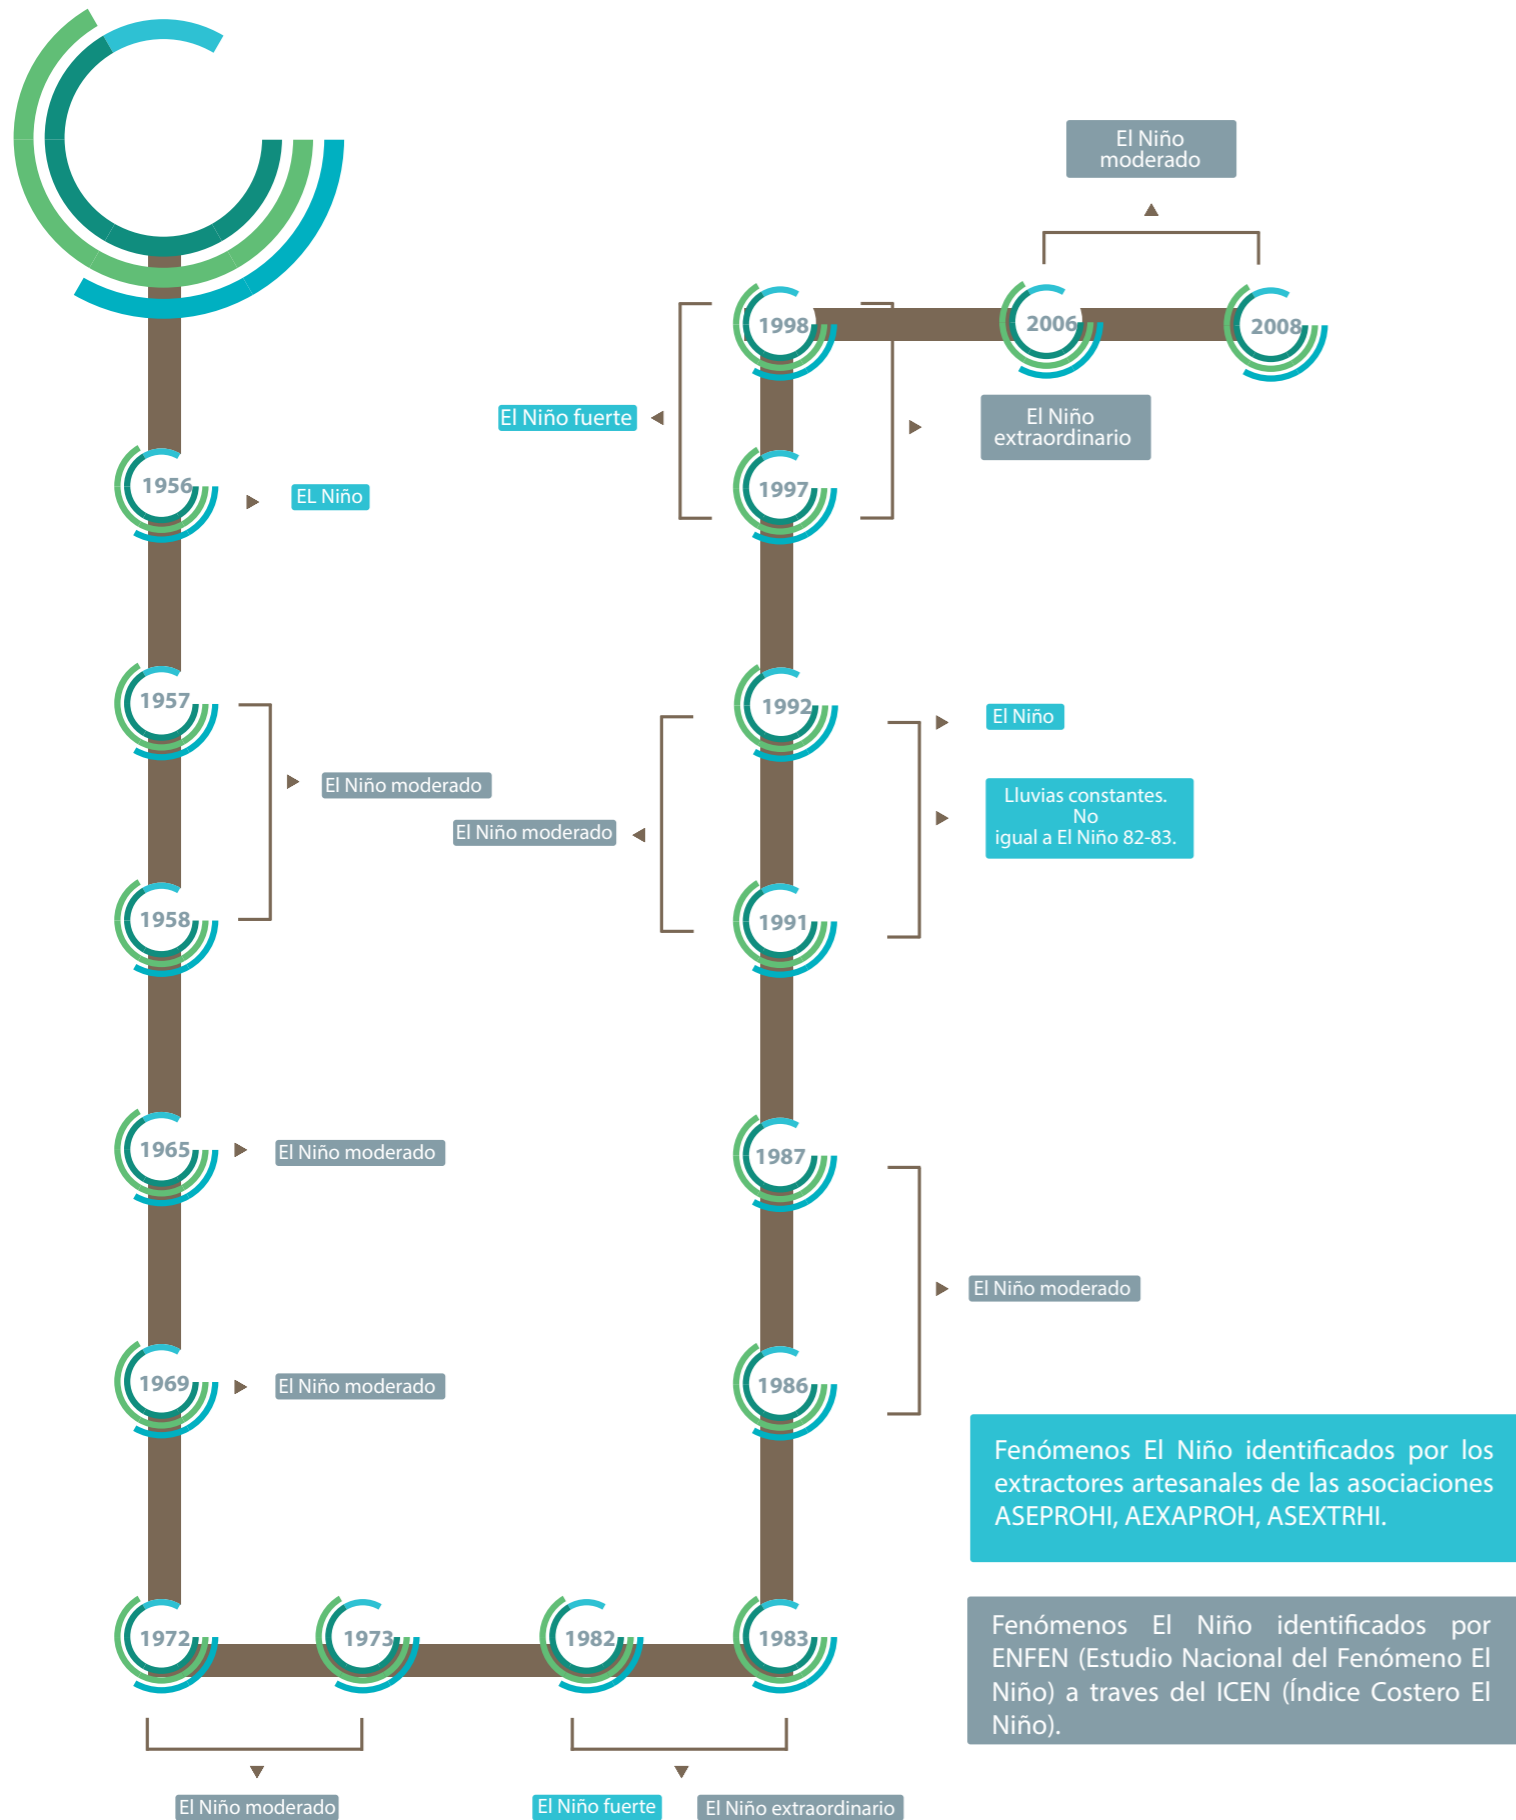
El Niño moderado

1998

2006

2008

El Niño fuerte

El Niño extraordinario

1956

EL Niño

1997

1957

1992

El Niño

El Niño moderado

Lluvias constantes. No igual a El Niño 82-83.

El Niño moderado

1958

1991

1965

El Niño moderado

1987

El Niño moderado

1969

El Niño moderado

1986

Fenómenos El Niño identificados por los extractores artesanales de las asociaciones ASEPROHI, AEXAPROH, ASEXTRHI.

1972

1973

1982

1983

Fenómenos El Niño identificados por ENFEN (Estudio Nacional del Fenómeno El Niño) a traves del ICEN (Índice Costero El Niño).

El Niño moderado

El Niño fuerte

El Niño extraordinario